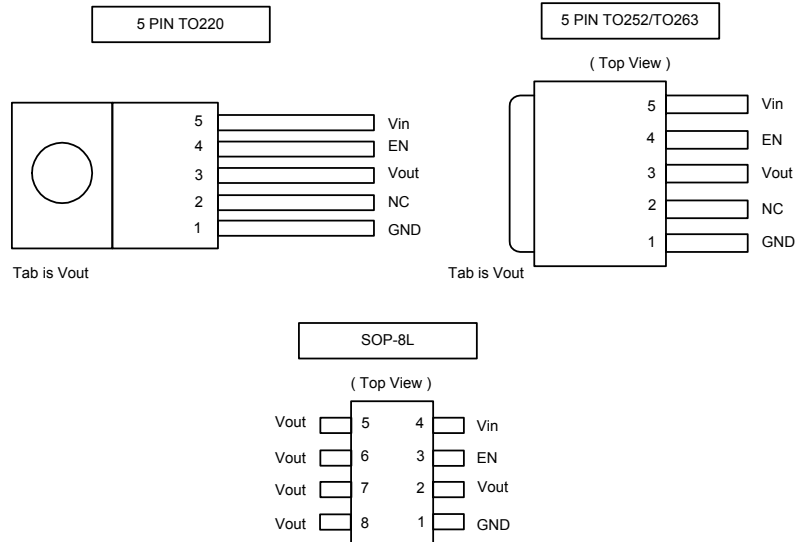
5 PIN TO220

5
4
3
2
1

Vin
EN
Vout
NC
GND

Tab is Vout

5 PIN TO252/TO263

( Top View )

5
4
3
2
1

Vin
EN
Vout
NC
GND

Tab is Vout

SOP-8L

( Top View )

Vout 5 4 Vin
Vout 6 3 EN
Vout 7 2 Vout
Vout 8 1 GND